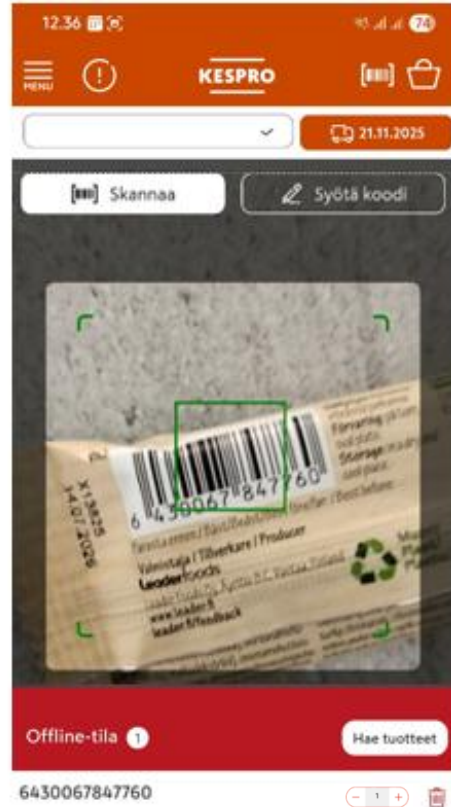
12.36

74

MENU

KESPRO

21.11.2025

Skannaa

Syötä koodi

6 430067 847760

Förvaring
Storage

Valmistaja / Tillverkare / Producer
leaderfoods

www.leader.fi
leader.fi/feedback

X13825
14.07.2026

Offline-tila 1

Hae tuotteet

6430067847760

1